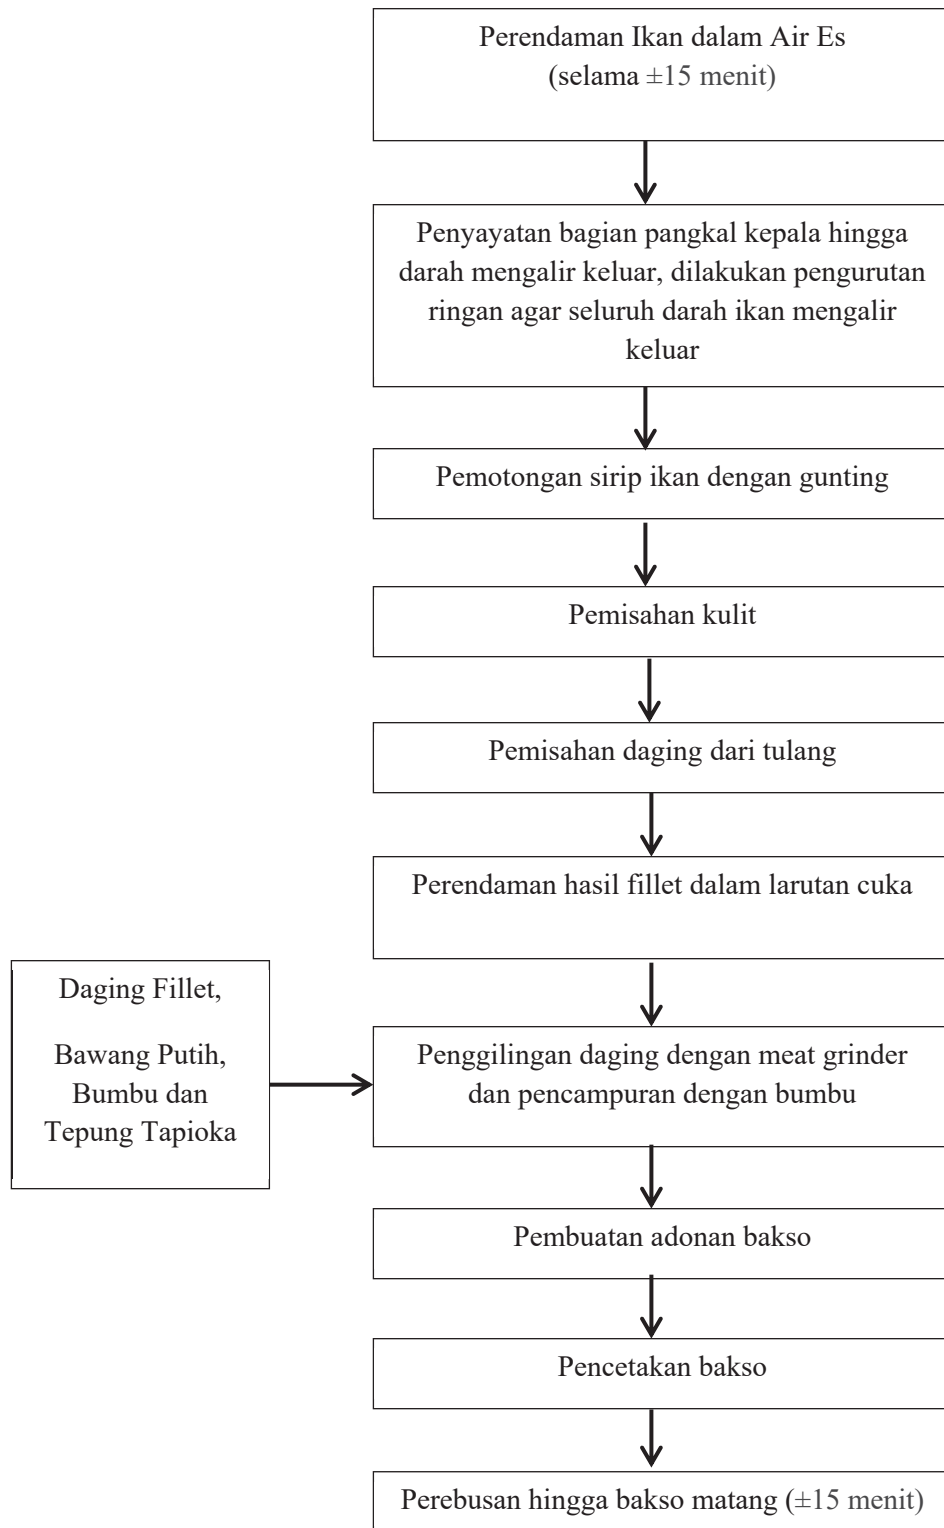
Perendaman Ikan dalam Air Es
(selama ±15 menit)

Penyayatan bagian pangkal kepala hingga darah mengalir keluar, dilakukan pengurutan ringan agar seluruh darah ikan mengalir keluar

Pemotongan sirip ikan dengan gunting

Pemisahan kulit

Pemisahan daging dari tulang

Perendaman hasil fillet dalam larutan cuka

Daging Fillet,

Bawang Putih, Bumbu dan Tepung Tapioka

Penggilingan daging dengan meat grinder dan pencampuran dengan bumbu

Pembuatan adonan bakso

Pencetakan bakso

Perebusan hingga bakso matang (±15 menit)